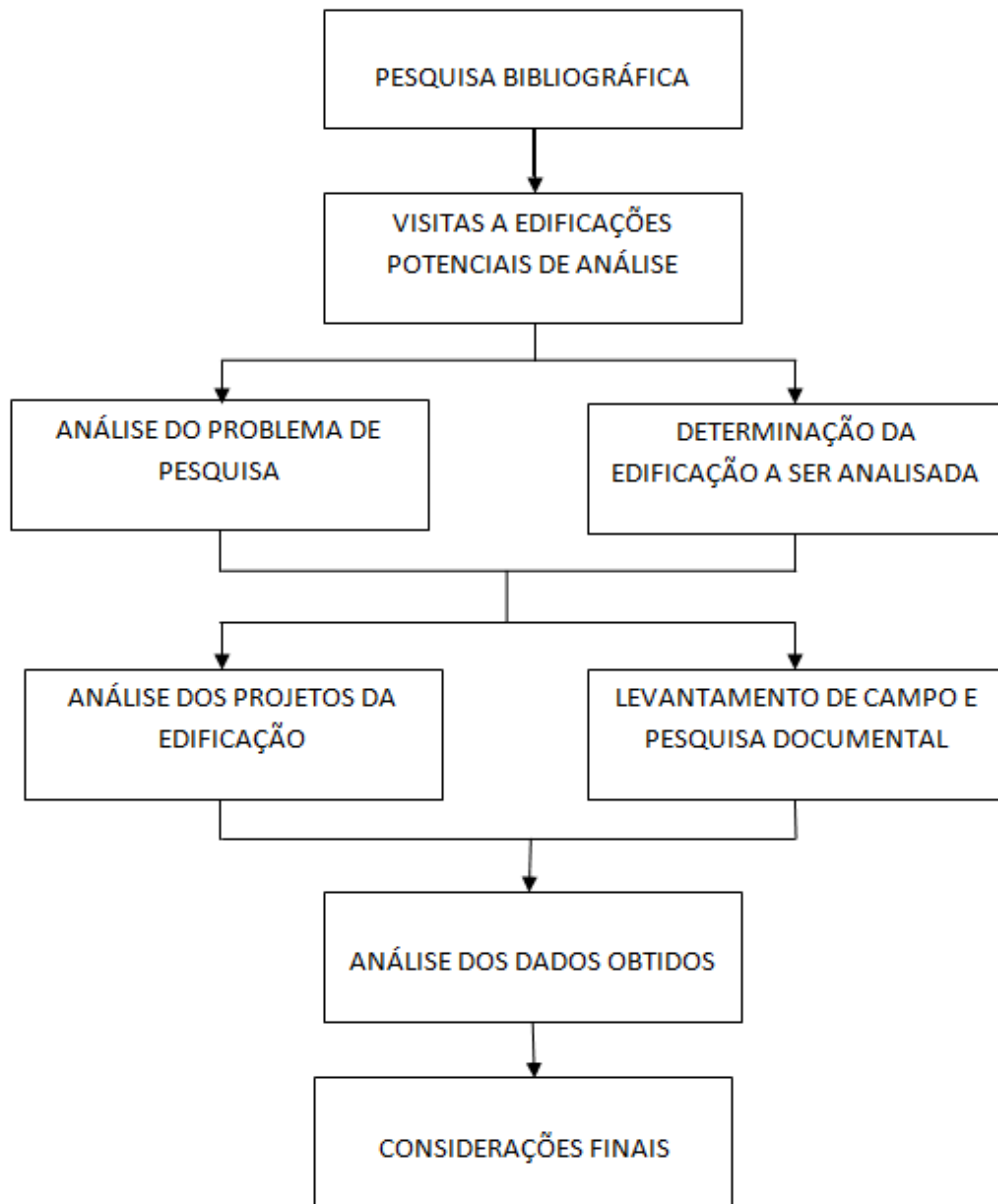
PESQUISA BIBLIOGRÁFICA

VISITAS A EDIFICAÇÕES POTENCIAIS DE ANÁLISE

ANÁLISE DO PROBLEMA DE PESQUISA

DETERMINAÇÃO DA EDIFICAÇÃO A SER ANALISADA

ANÁLISE DOS PROJETOS DA EDIFICAÇÃO

LEVANTAMENTO DE CAMPO E PESQUISA DOCUMENTAL

ANÁLISE DOS DADOS OBTIDOS

CONSIDERAÇÕES FINAIS